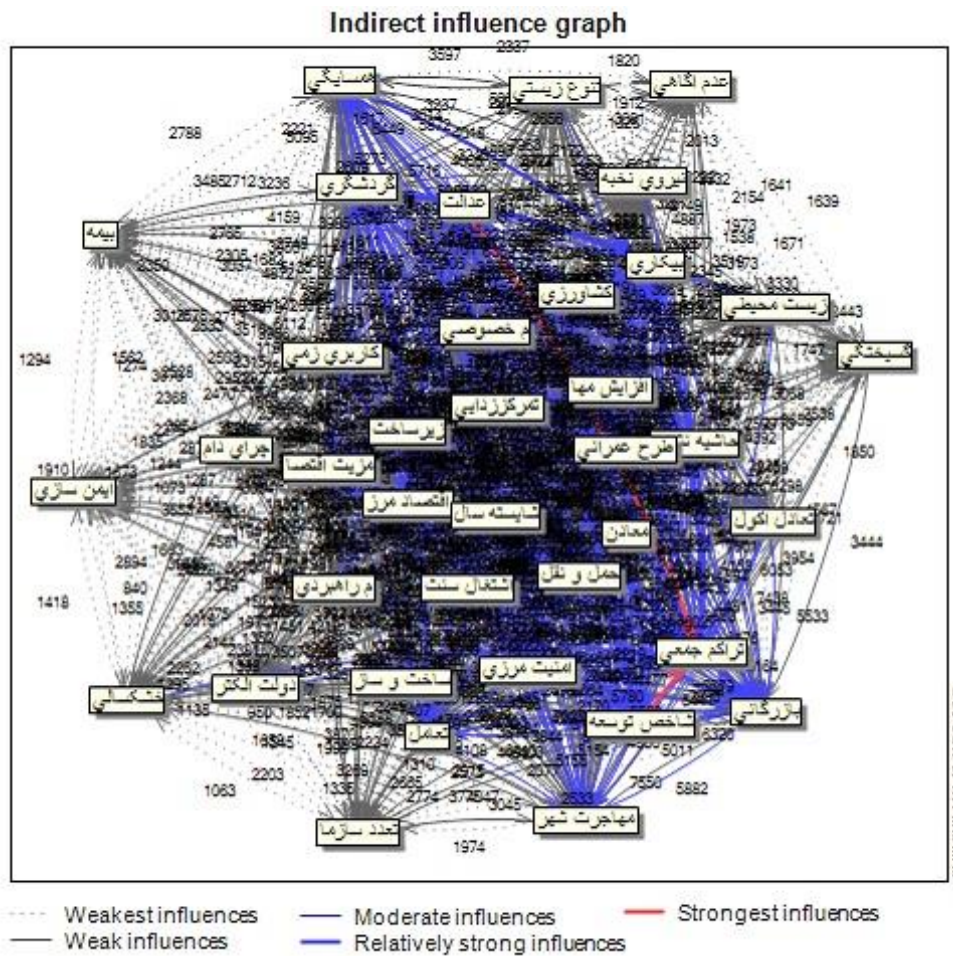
Indirect influence graph

همسایگی
تنوع زیستی
عدم آگاهی
گردشگری
عدالت
نیروی نخبه
بیمه
بیکاری
کشاورزی
زیست محیطی
م خصوصی
کاربری زمین
افزایش مها
تمرکززدایی
زیرساخت
حاشیه نش
طرح عمرانی
اجرای دام
مزیت اقتصا
ایمن سازی
اقتصاد مرز
شایسته سال
معادن
تعادل اکول
حمل و نقل
اشتغال سنت
د راهبردی
تراکم جمعی
امنیت مرزی
دولت الکتر
ساخت و ساز
خشکسالی
شاخص توسعه
بازرگانی
تعامل
مهاجرت شهر
تعدد سازما

3597 2387 1820 2788 3485 2712 3236 4159 1641 1639 1671 1294 1910 1419 1063 2203 1974 3444 1650 5882 7550 5011 5533 3954 1747

Weakest influences
Weak influences
Moderate influences
Relatively strong influences
Strongest influences